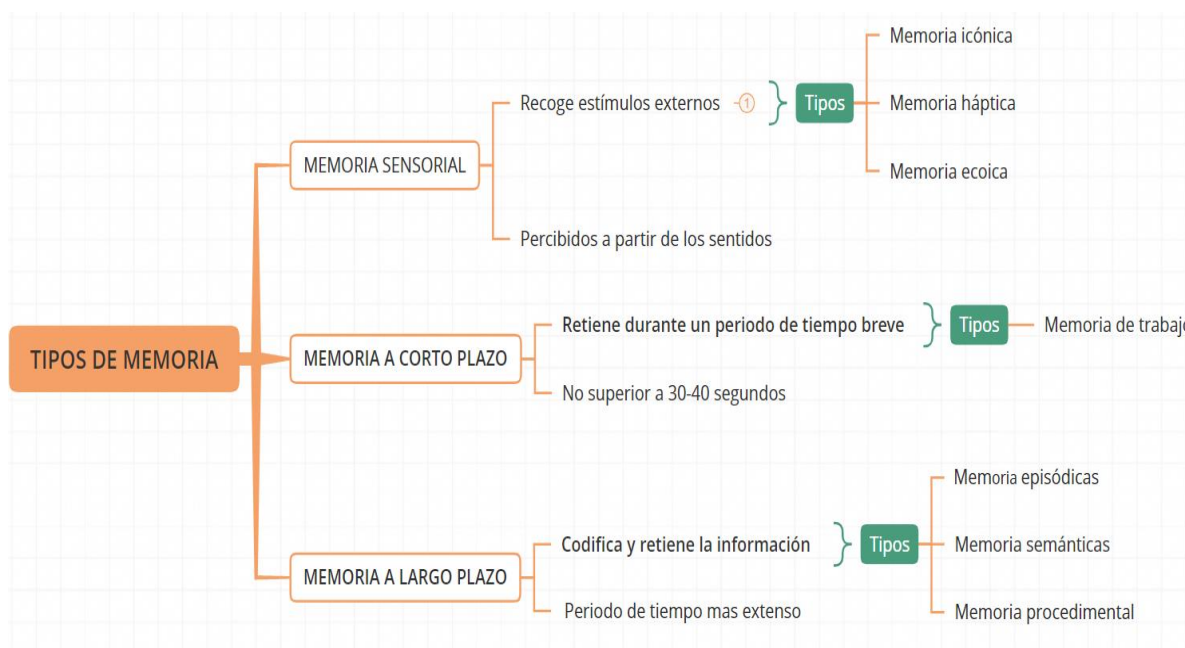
TIPOS DE MEMORIA

MEMORIA SENSORIAL

Recoge estímulos externos

1

Tipos

Memoria icónica

Memoria háptica

Memoria ecoica

Percibidos a partir de los sentidos

MEMORIA A CORTO PLAZO

Retiene durante un periodo de tiempo breve

Tipos

Memoria de trabaj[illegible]

No superior a 30-40 segundos

MEMORIA A LARGO PLAZO

Codifica y retiene la información

Tipos

Memoria episódicas

Memoria semánticas

Memoria procedimental

Periodo de tiempo mas extenso